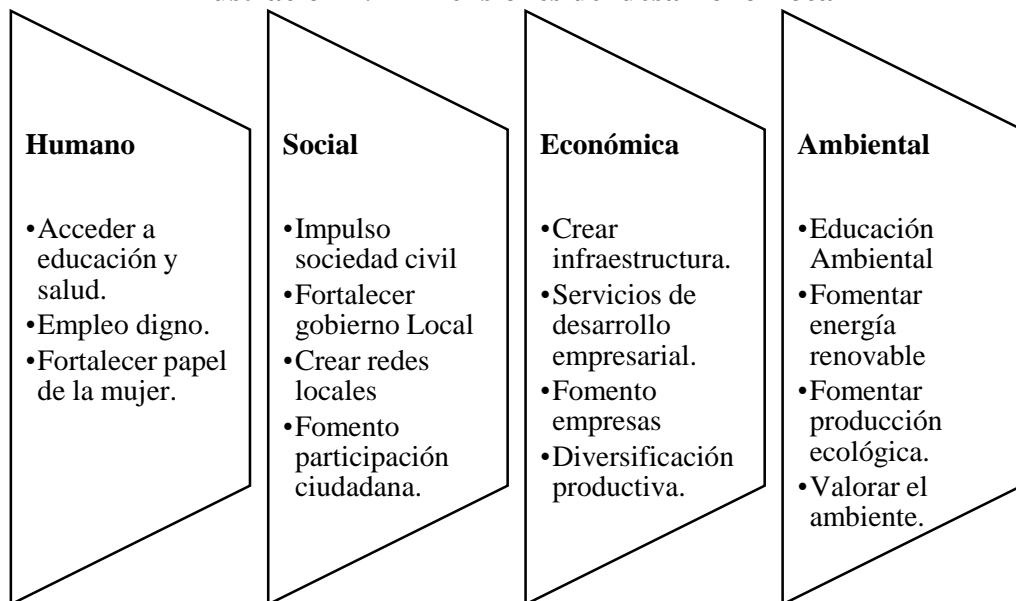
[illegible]

**Humano**

•Acceder a educación y salud.
•Empleo digno.
•Fortalecer papel de la mujer.

**Social**

•Impulso sociedad civil
•Fortalecer gobierno Local
•Crear redes locales
•Fomento participación ciudadana.

**Económica**

•Crear infraestructura.
•Servicios de desarrollo empresarial.
•Fomento empresas
•Diversificación productiva.

**Ambiental**

•Educación Ambiental
•Fomentar energía renovable
•Fomentar producción ecológica.
•Valorar el ambiente.